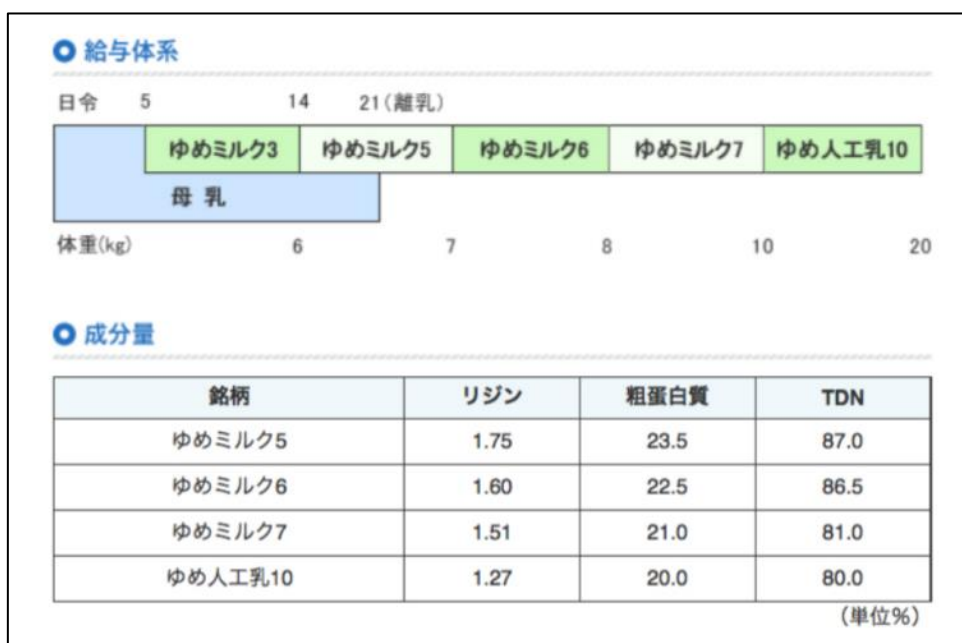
給与体系

日令 5 14 21(離乳)

ゆめミルク3 ゆめミルク5 ゆめミルク6 ゆめミルク7 ゆめ人工乳10

母 乳

体重(kg) 6 7 8 10 20

成分量

| 銘柄 | リジン | 粗蛋白質 | TDN |
|---|---|---|---|
| ゆめミルク5 | 1.75 | 23.5 | 87.0 |
| ゆめミルク6 | 1.60 | 22.5 | 86.5 |
| ゆめミルク7 | 1.51 | 21.0 | 81.0 |
| ゆめ人工乳10 | 1.27 | 20.0 | 80.0 |

(単位%)